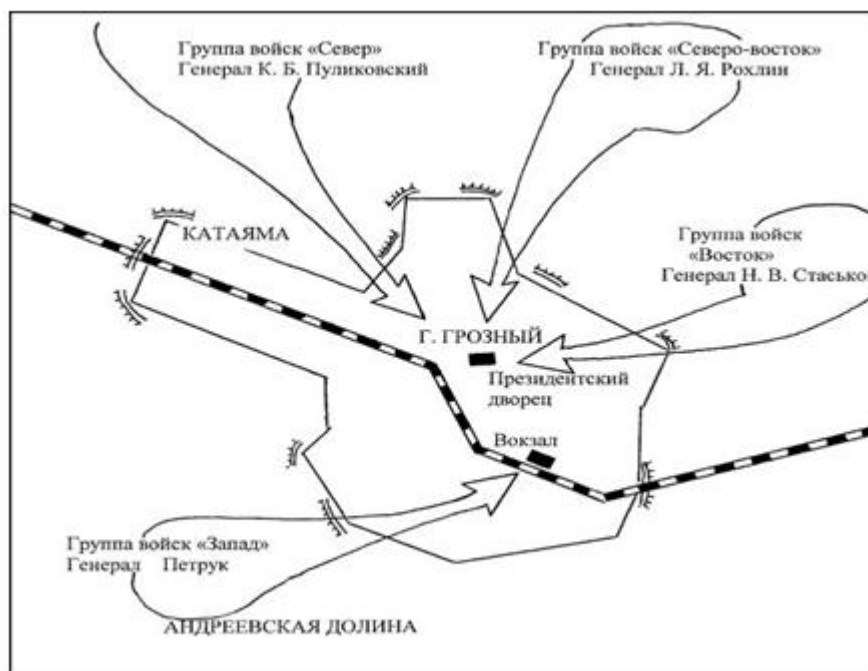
Группа войск «Север»
Генерал К. Б. Пуликовский

Группа войск «Северо-восток»
Генерал Л. Я. Рохлин

КАТАЯМА

Группа войск «Восток»
Генерал Н. В. Стаськов

Г. ГРОЗНЫЙ

Президентский дворец

Вокзал

Группа войск «Запад»
Генерад Петрук

АНДРЕЕВСКАЯ ДОЛИНА